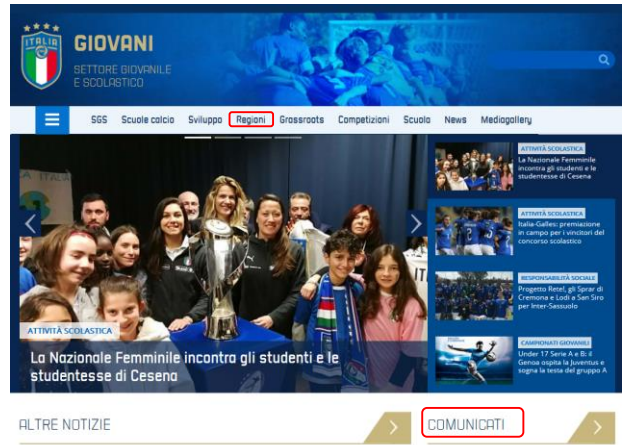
ITALIA

GIOVANI
SETTORE GIOVANILE E SCOLASTICO

SGS Scuole calcio Sviluppo Regioni Grassroots Competizioni Scuola News Mediagallery

ATTIVITÀ SCOLASTICA
La Nazionale Femminile incontra gli studenti e le studentesse di Cesena

ATTIVITÀ SCOLASTICA
La Nazionale Femminile incontra gli studenti e le studentesse di Cesena

ATTIVITÀ SCOLASTICA
Italia-Galles: premiazione in campo per i vincitori del concorso scolastico

RESPONSABILITÀ SOCIALE
Progetto Rete!, gli Sprar di Cremona e Lodi a San Siro per Inter-Sassuolo

CAMPIONATI GIOVANILI
Under 17 Serie A e B: il Genoa ospita la Juventus e sogna la testa del gruppo A

ALTRE NOTIZIE

COMUNICATI